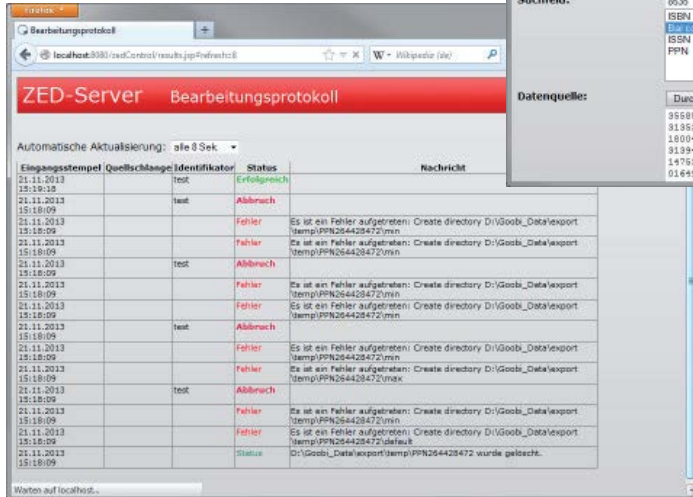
Firefox

Bearbeitungsprotokoll

+

localhost:8080/zedControl/results.jsp?refresh=8

W Wikipedia (de)

ZED-Server Bearbeitungsprotokoll

Automatische Aktualisierung: alle 8 Sek.

| Eingangsstempel | Quellschlange | Identifikator | Status | Nachricht |
|---|---|---|---|---|
| 21.11.2013 15:19:18 | | test | Erfolgreich | |
| 21.11.2013 15:18:09 | | test | Abbruch | |
| 21.11.2013 15:18:09 | | | Fehler | Es ist ein Fehler aufgetreten: Create directory D:\Goobi_Data\export \temp\PPN264428472\min |
| 21.11.2013 15:18:09 | | | Fehler | Es ist ein Fehler aufgetreten: Create directory D:\Goobi_Data\export \temp\PPN264428472\min |
| 21.11.2013 15:18:09 | | test | Abbruch | |
| 21.11.2013 15:18:09 | | | Fehler | Es ist ein Fehler aufgetreten: Create directory D:\Goobi_Data\export \temp\PPN264428472\min |
| 21.11.2013 15:18:09 | | | Fehler | Es ist ein Fehler aufgetreten: Create directory D:\Goobi_Data\export \temp\PPN264428472\min |
| 21.11.2013 15:18:09 | | test | Abbruch | |
| 21.11.2013 15:18:09 | | | Fehler | Es ist ein Fehler aufgetreten: Create directory D:\Goobi_Data\export \temp\PPN264428472\min |
| 21.11.2013 15:18:09 | | | Fehler | Es ist ein Fehler aufgetreten: Create directory D:\Goobi_Data\export \temp\PPN264428472\max |
| 21.11.2013 15:18:09 | | test | Abbruch | |
| 21.11.2013 15:18:09 | | | Fehler | Es ist ein Fehler aufgetreten: Create directory D:\Goobi_Data\export \temp\PPN264428472\min |
| 21.11.2013 15:18:09 | | | Fehler | Es ist ein Fehler aufgetreten: Create directory D:\Goobi_Data\export \temp\PPN264428472\default |
| 21.11.2013 15:18:09 | | | Status | D:\Goobi_Data\export\temp\PPN264428472 wurde gelöscht. |

Warten auf localhost...

Suchfeld:

ISBN
Bar c
ISSN
PPN

Datenquelle:

Durc

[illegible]